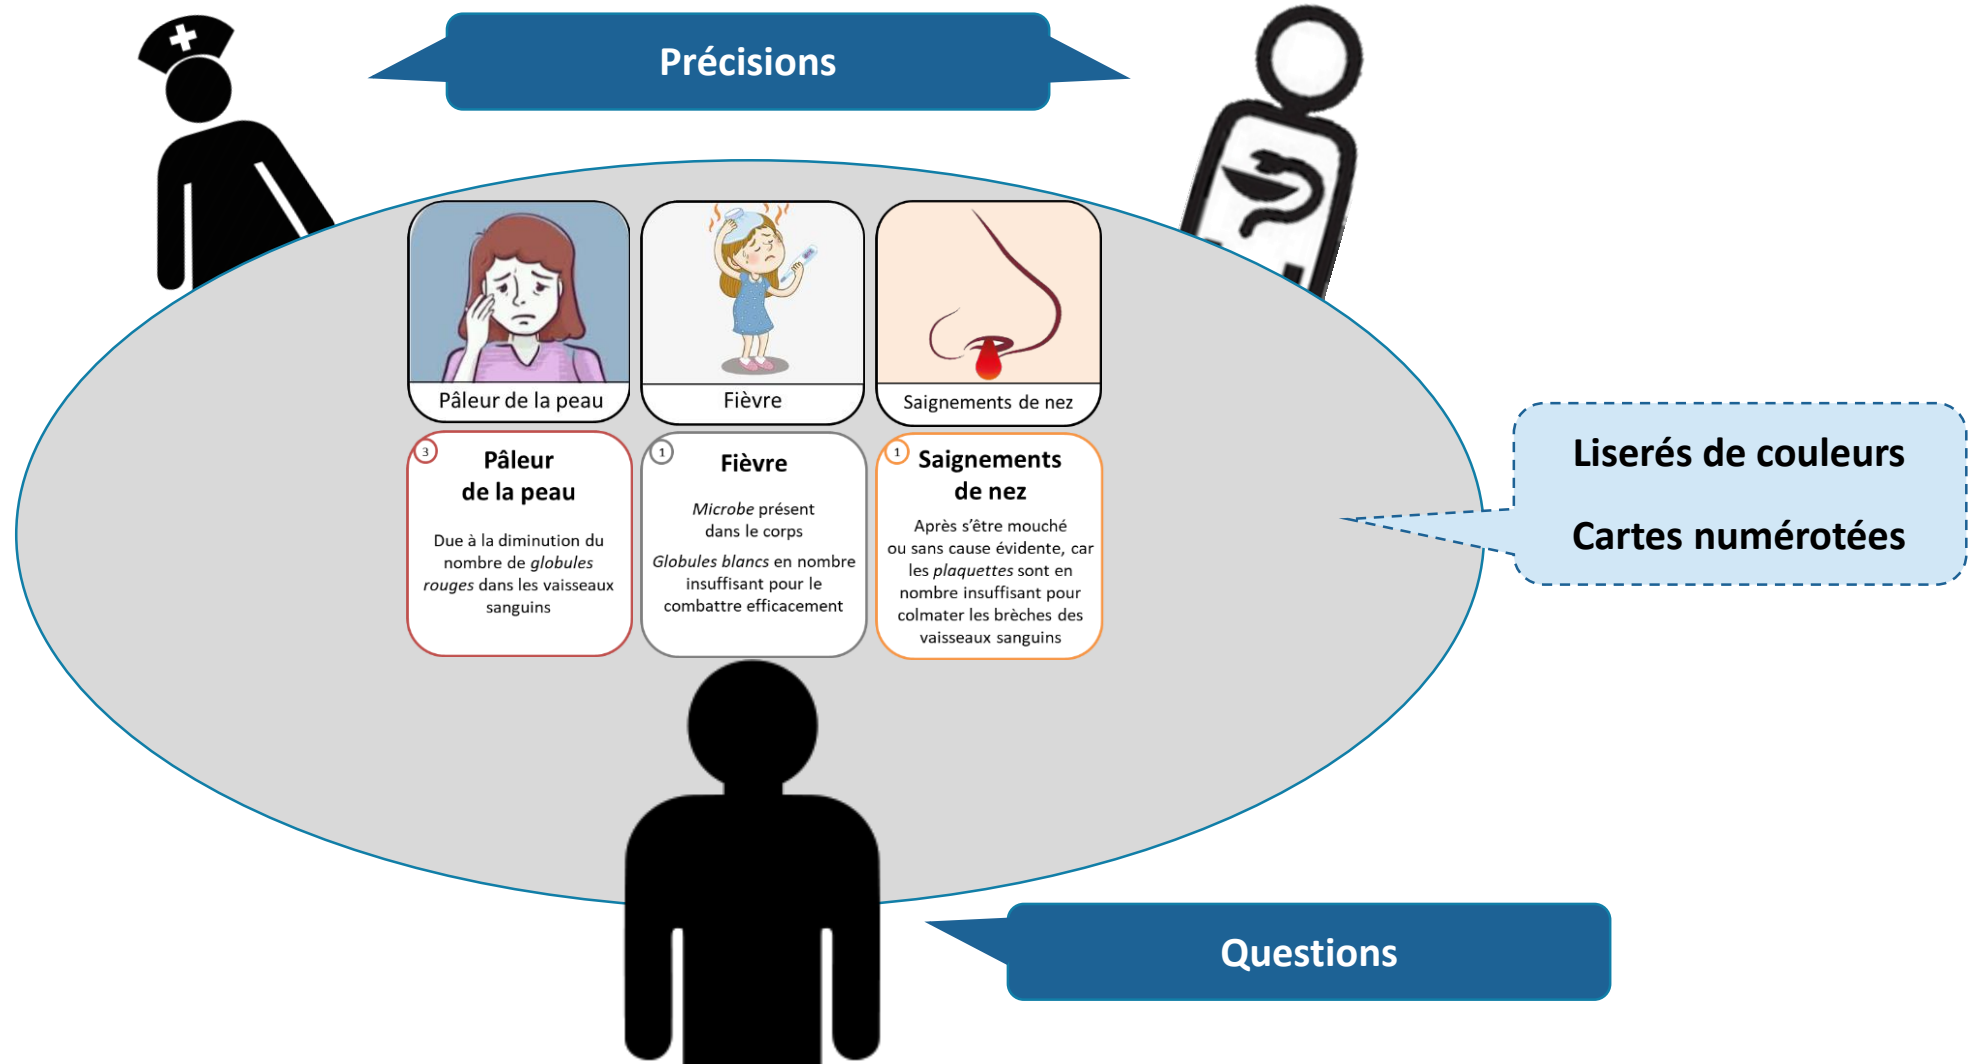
Précisions

Pâleur de la peau

Fièvre

Saignements de nez

3

Pâleur de la peau

Due à la diminution du nombre de *globules rouges* dans les vaisseaux sanguins

1

Fièvre

*Microbe* présent dans le corps

*Globules blancs* en nombre insuffisant pour le combattre efficacement

1

Saignements de nez

Après s'être mouché ou sans cause évidente, car les *plaquettes* sont en nombre insuffisant pour colmater les brèches des vaisseaux sanguins

Liserés de couleurs

Cartes numérotées

Questions